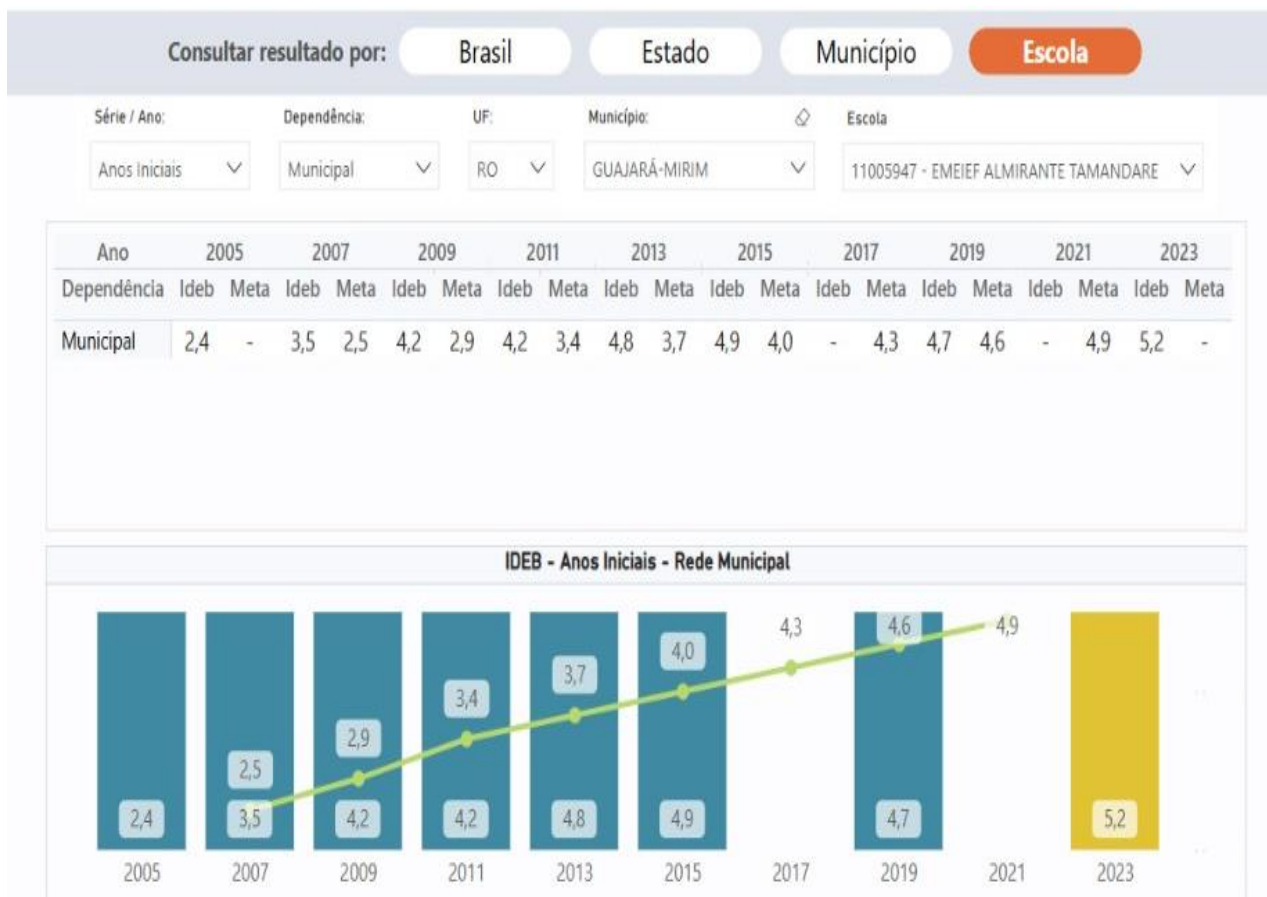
Consultar resultado por: Brasil Estado Município Escola

Série / Ano: Anos Iniciais

Dependência: Municipal

UF: RO

Município: GUAJARÁ-MIRIM

Escola: 11005947 - EMEIEF ALMIRANTE TAMANDARE

| Ano | 2005 | | 2007 | | 2009 | | 2011 | | 2013 | | 2015 | | 2017 | | 2019 | | 2021 | | 2023 | |
|---|---|---|---|---|---|---|---|---|---|---|---|---|---|---|---|---|---|---|---|---|
| Dependência | Ideb | Meta | Ideb | Meta | Ideb | Meta | Ideb | Meta | Ideb | Meta | Ideb | Meta | Ideb | Meta | Ideb | Meta | Ideb | Meta | Ideb | Meta |
| Municipal | 2,4 | - | 3,5 | 2,5 | 4,2 | 2,9 | 4,2 | 3,4 | 4,8 | 3,7 | 4,9 | 4,0 | - | 4,3 | 4,7 | 4,6 | - | 4,9 | 5,2 | - |

IDEB - Anos Iniciais - Rede Municipal

2,5 2,9 3,4 3,7 4,0 4,3 4,6 4,9

2,4 3,5 4,2 4,2 4,8 4,9 4,7 5,2

2005 2007 2009 2011 2013 2015 2017 2019 2021 2023